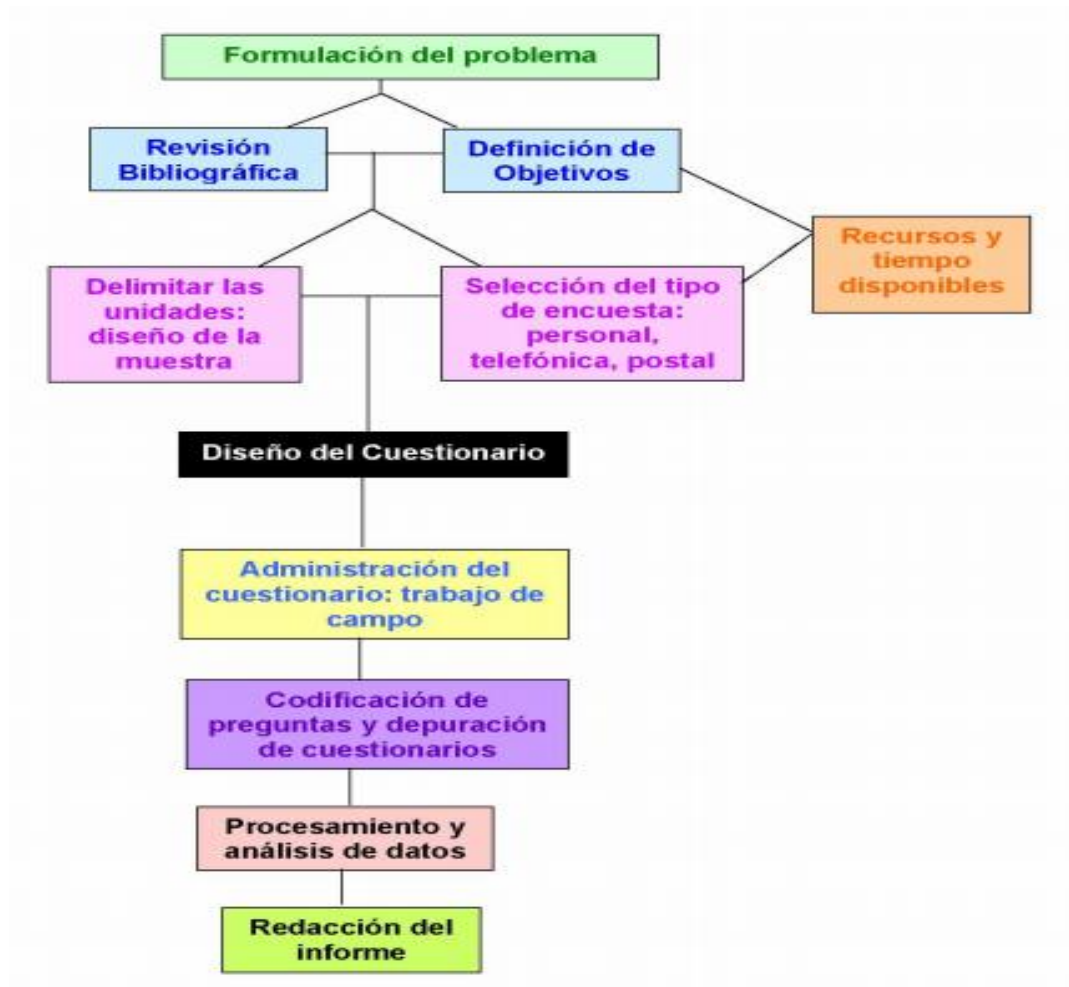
Formulación del problema

Revisión Bibliográfica

Definición de Objetivos

Recursos y tiempo disponibles

Delimitar las unidades: diseño de la muestra

Selección del tipo de encuesta: personal, telefónica, postal

Diseño del Cuestionario

Administración del cuestionario: trabajo de campo

Codificación de preguntas y depuración de cuestionarios

Procesamiento y análisis de datos

Redacción del informe